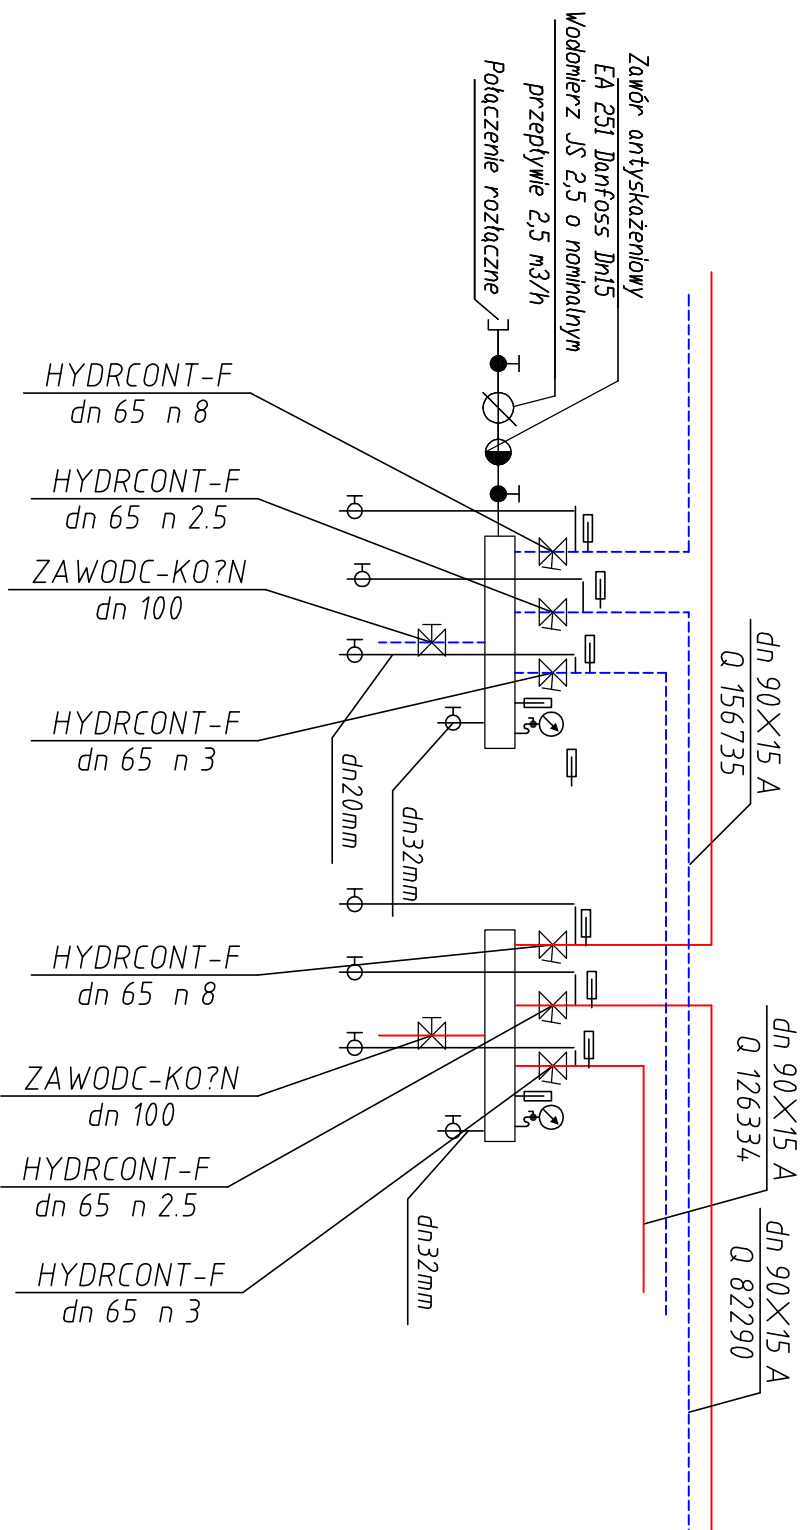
Zawór antyskażeniowy
EA 251 Danfoss Dn15
Wodomierz JS 2,5 o nominalnym
przepływie 2,5 m3/h
Połączenie rozłączne

HYDRCONT-F
dn 65 n 8

HYDRCONT-F
dn 65 n 2.5

ZAWODC-KO?N
dn 100

HYDRCONT-F
dn 65 n 3

dn20mm

dn32mm

dn 90X15 A
Q 156735

HYDRCONT-F
dn 65 n 8

ZAWODC-KO?N
dn 100

HYDRCONT-F
dn 65 n 2.5

HYDRCONT-F
dn 65 n 3

dn32mm

dn 90X15 A
Q 126334

dn 90X15 A
Q 82290